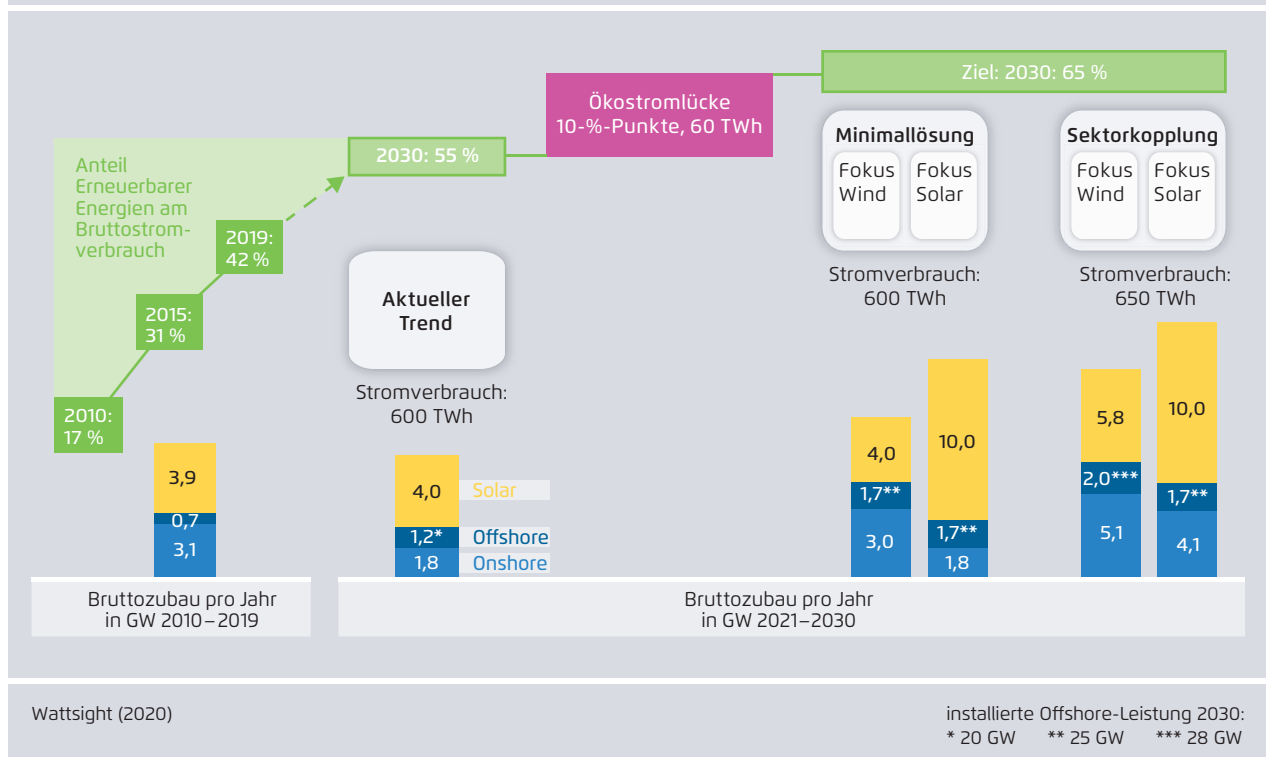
Ziel: 2030: 65 %

Ökostromlücke
10-%-Punkte, 60 TWh

2030: 55 %

Anteil Erneuerbarer Energien am Bruttostromverbrauch

2019: 42 %

2015: 31 %

2010: 17 %

3,9
0,7
3,1

Bruttozubau pro Jahr in GW 2010 – 2019

Aktueller Trend

Stromverbrauch: 600 TWh

4,0 Solar
1,2* Offshore
1,8 Onshore

Minimallösung
Fokus Wind
Fokus Solar

Stromverbrauch: 600 TWh

4,0
1,7**
3,0

10,0
1,7**
1,8

Sektorkopplung
Fokus Wind
Fokus Solar

Stromverbrauch: 650 TWh

5,8
2,0***
5,1

10,0
1,7**
4,1

Bruttozubau pro Jahr in GW 2021 – 2030

Wattsight (2020)

installierte Offshore-Leistung 2030:
* 20 GW ** 25 GW *** 28 GW